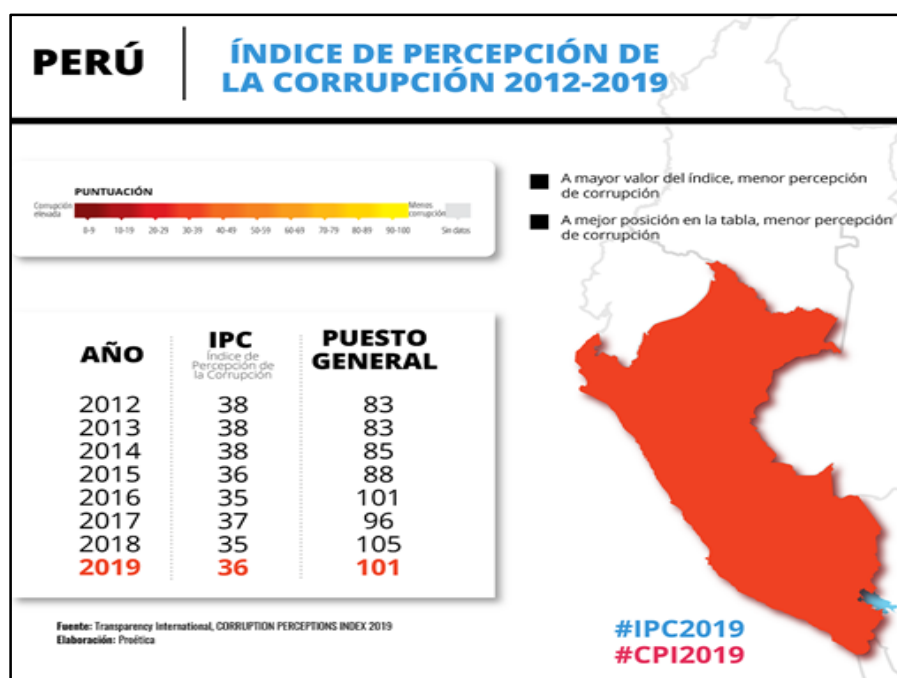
PERÚ

ÍNDICE DE PERCEPCIÓN DE LA CORRUPCIÓN 2012-2019

PUNTUACIÓN

Corrupción elevada

Menos corrupción

0-9 10-19 20-29 30-39 40-49 50-59 60-69 70-79 80-89 90-100 Sin datos

A mayor valor del índice, menor percepción de corrupción

A mejor posición en la tabla, menor percepción de corrupción

| AÑO | IPC Índice de Percepción de la Corrupción | PUESTO GENERAL |
|---|---|---|
| 2012 | 38 | 83 |
| 2013 | 38 | 83 |
| 2014 | 38 | 85 |
| 2015 | 36 | 88 |
| 2016 | 35 | 101 |
| 2017 | 37 | 96 |
| 2018 | 35 | 105 |
| 2019 | 36 | 101 |

Fuente: Transparency International, CORRUPTION PERCEPTIONS INDEX 2019
Elaboración: Proética

#IPC2019
#CPI2019